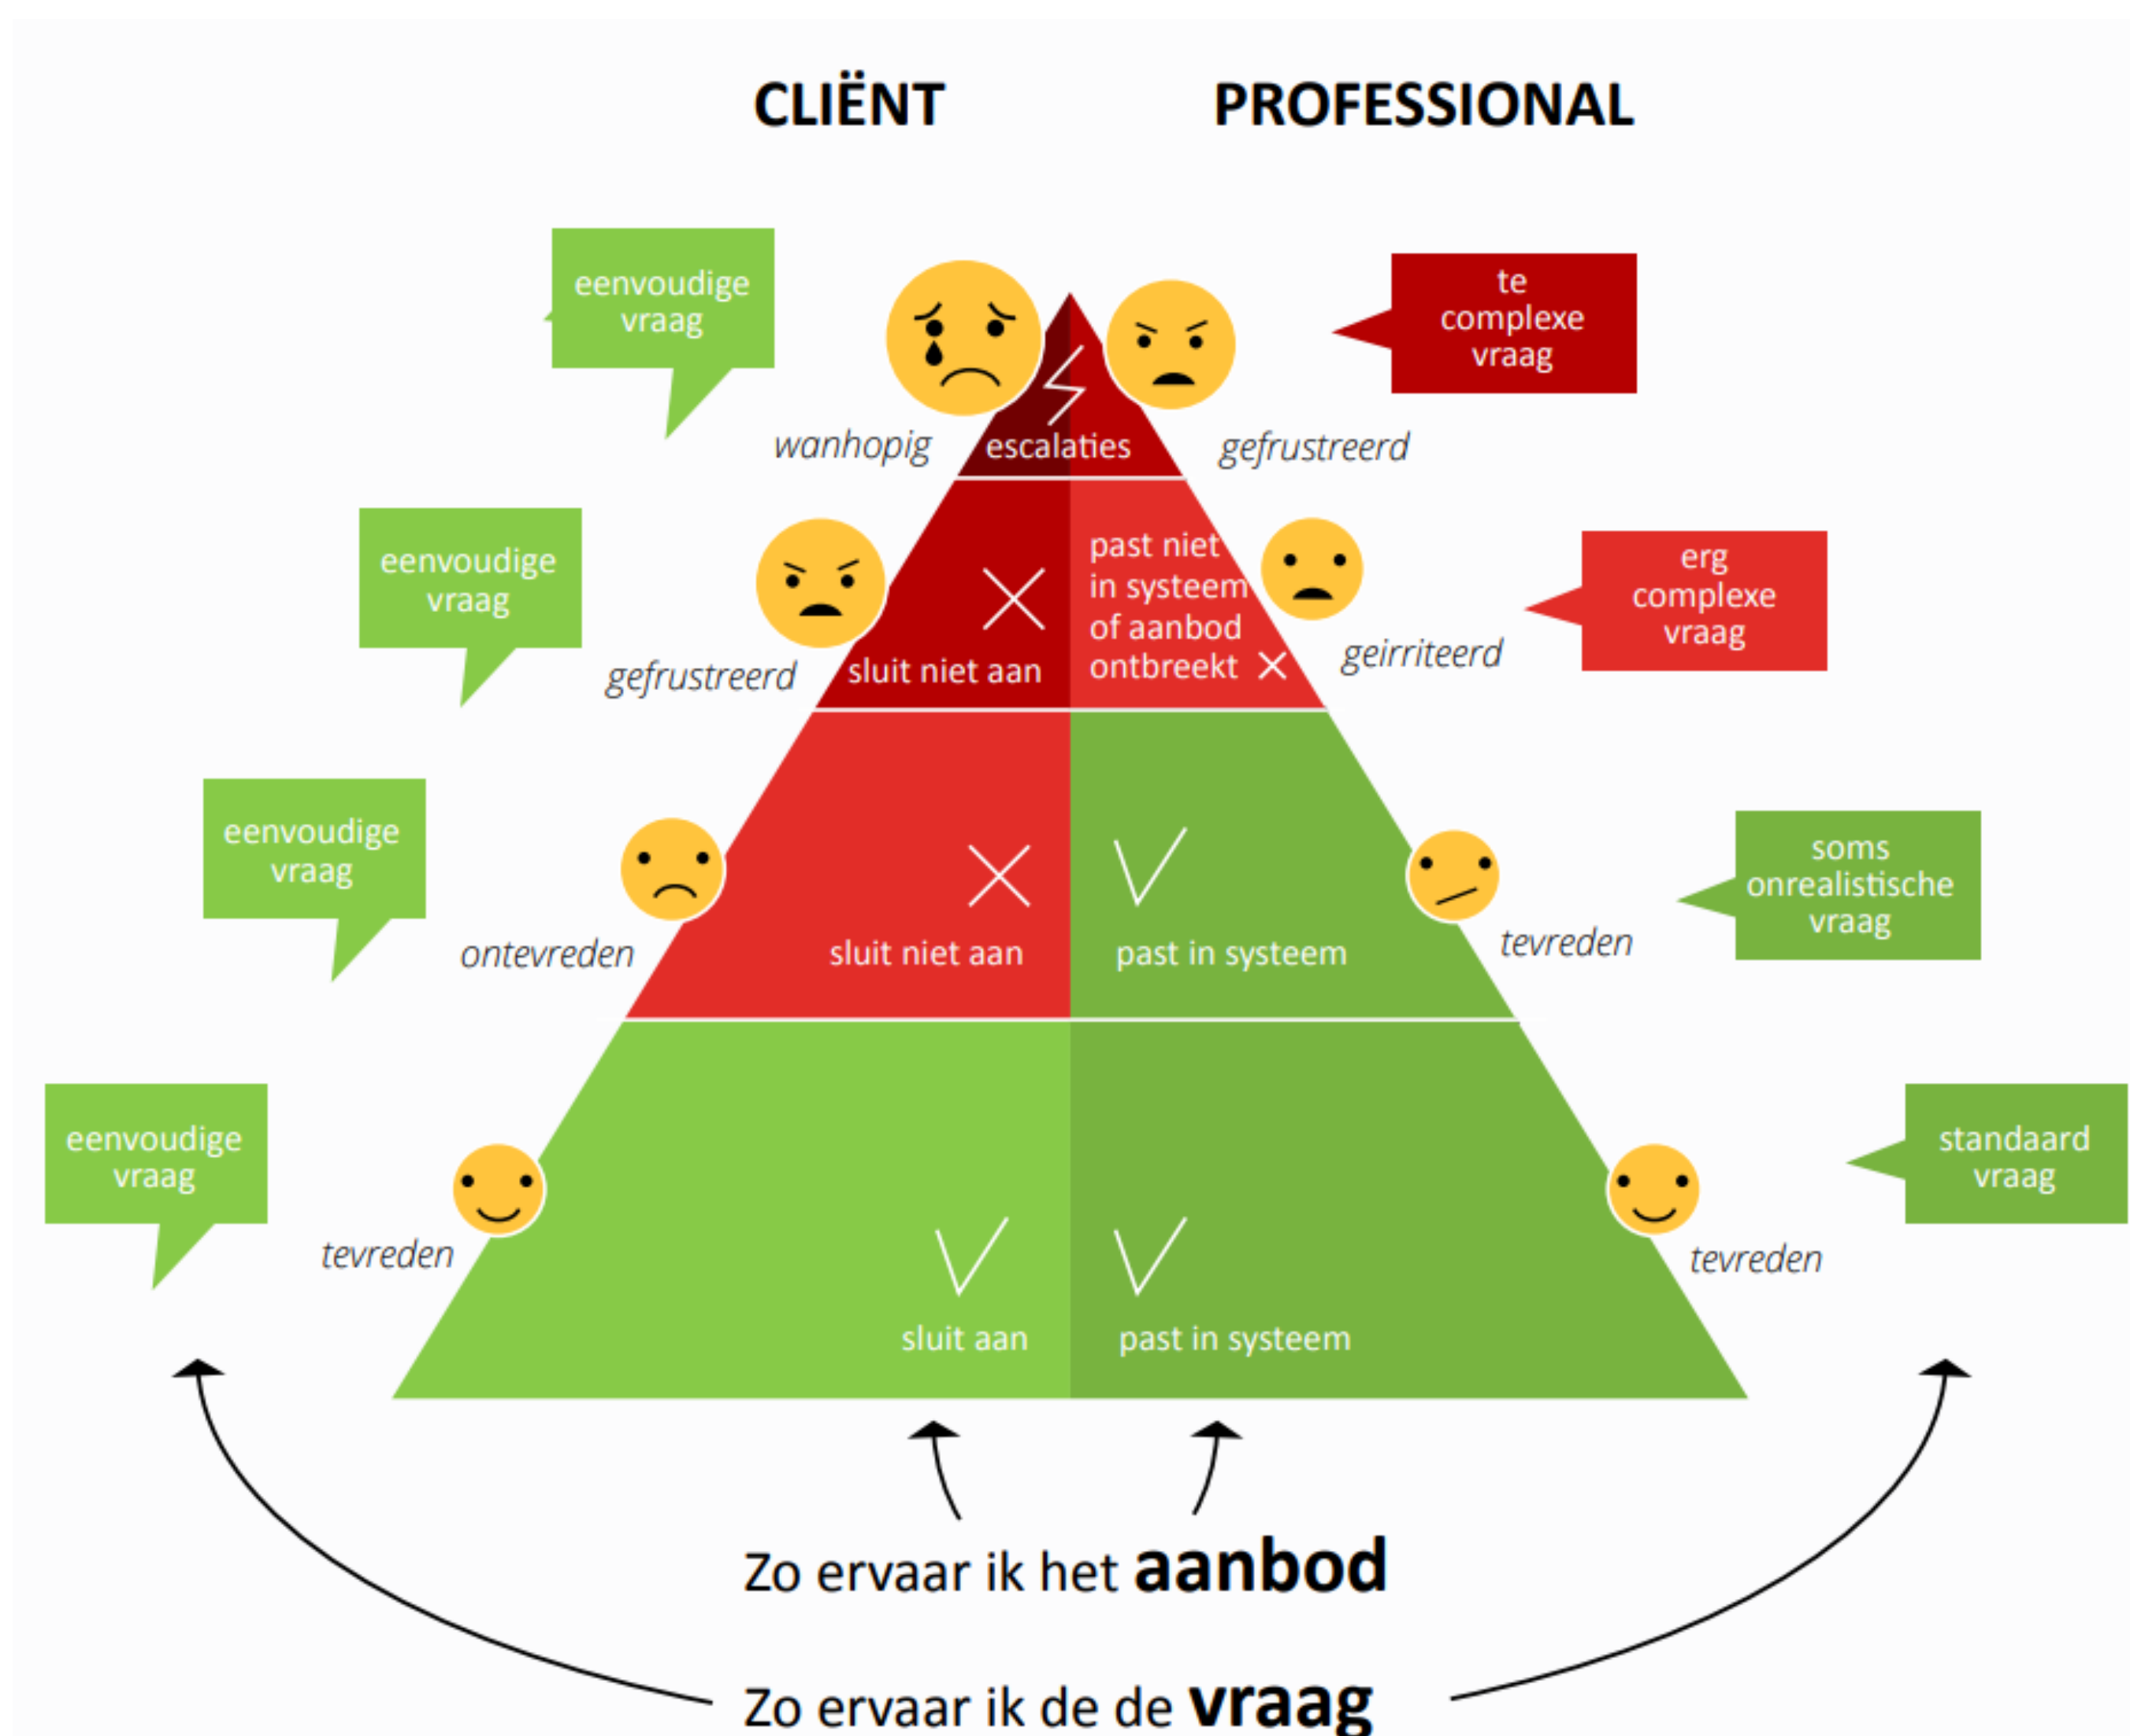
CLIËNT

PROFESSIONAL

eenvoudige vraag

wanhopig

escalaties

gefrustreerd

te complexe vraag

eenvoudige vraag

gefrustreerd

sluit niet aan

past niet in systeem of aanbod ontbreekt

geirriteerd

erg complexe vraag

eenvoudige vraag

ontevreden

sluit niet aan

past in systeem

tevreden

soms onrealistische vraag

eenvoudige vraag

tevreden

sluit aan

past in systeem

tevreden

standaard vraag

Zo ervaar ik het aanbod

Zo ervaar ik de de vraag